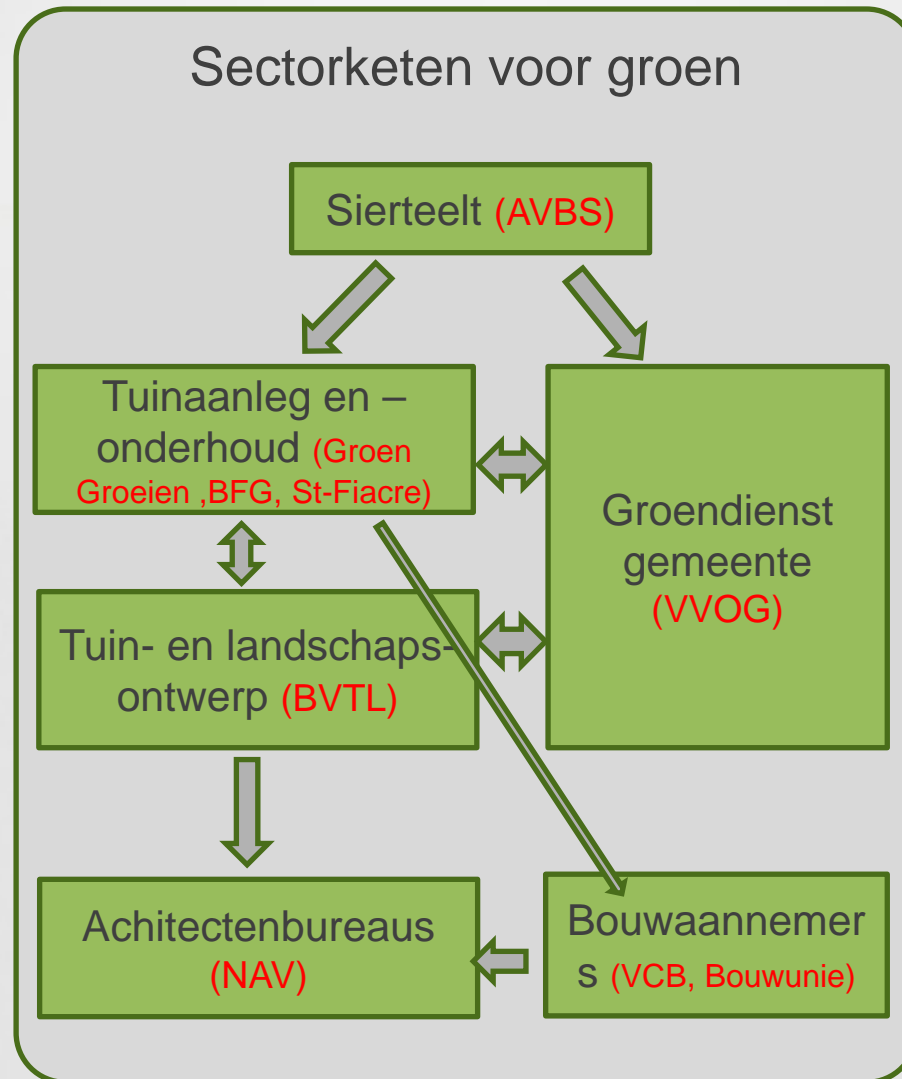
Sectorketen voor groen

Sierteelt (AVBS)

Tuinaanleg en – onderhoud (Groen Groeien ,BFG, St-Fiacre)

Groendienst gemeente (VVOG)

Tuin- en landschapsontwerp (BVTL)

Achitectenbureaus (NAV)

Bouwaannemer s (VCB, Bouwunie)